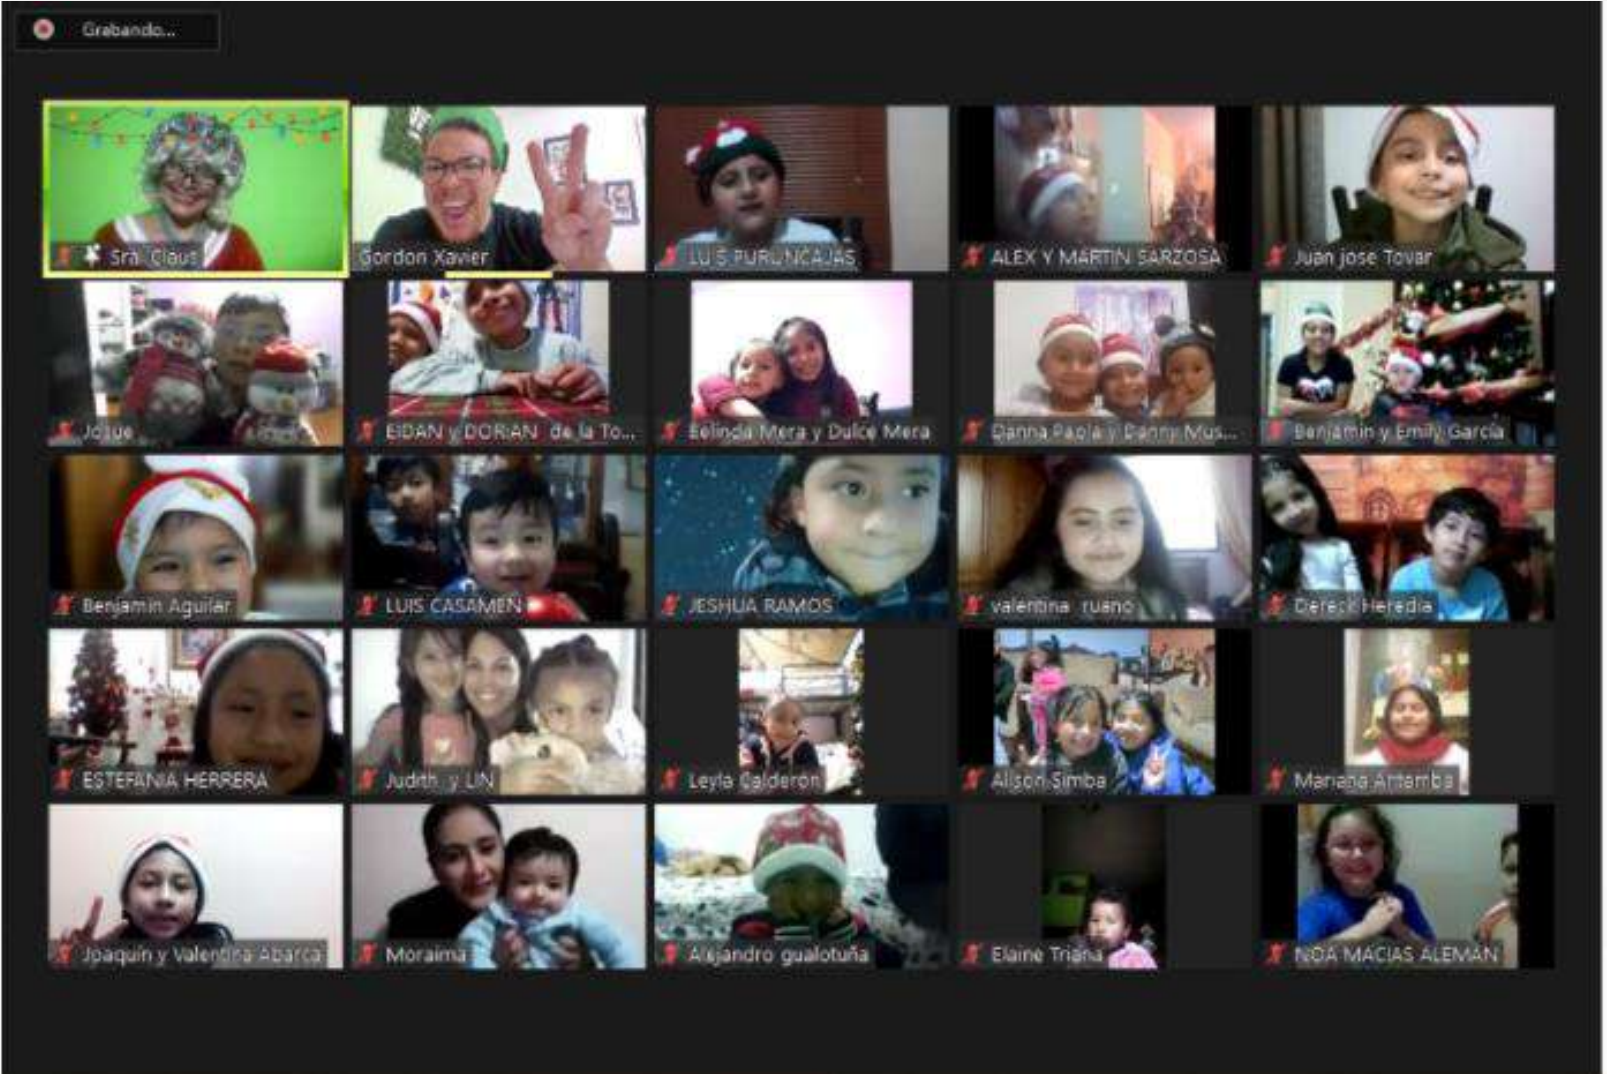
Grabando...

Sra. Claus
Gordon Xavier
LUIS PURUNCAJAS
ALEX Y MARTIN SARZOSA
Juan jose Tovar

Josue
EIDAN y DORIAN de la To...
Belinda Mera y Dulce Mera
Danna Paola y Danny Mus...
Benjamin y Emily Garcia

Benjamin Aguilar
LUIS CASAMEN
JESHUA RAMOS
valentina ruano
Dereck Heredia

ESTEFANIA HERRERA
Judith y LIN
Leyla Calderon
Alison Simba
Mariana Antemba

Joaquin y Valentina Abarca
Moraima
Alejandro gualotuña
Elaine Triana
NOA MACIAS ALEMAN